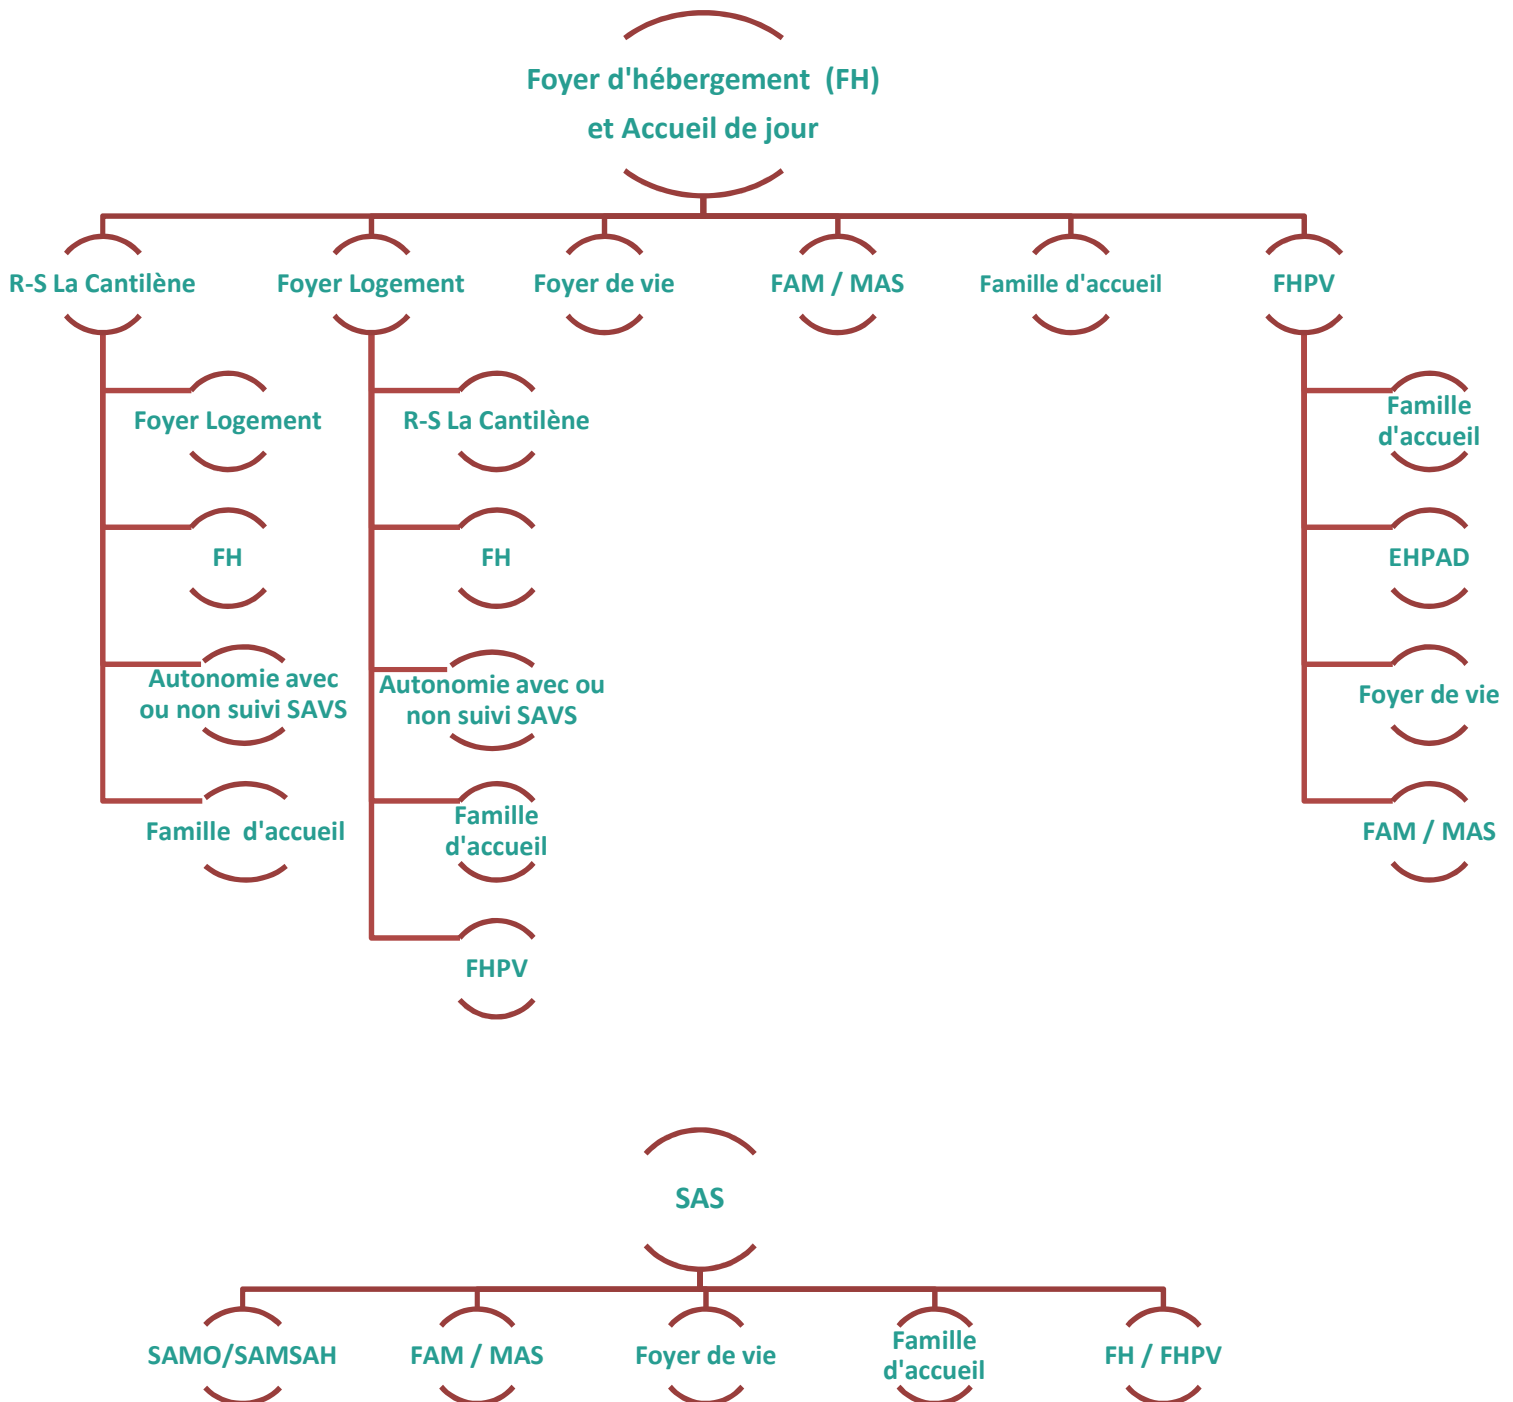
Foyer d'hébergement (FH)
et Accueil de jour

R-S La Cantilène

Foyer Logement

Foyer de vie

FAM / MAS

Famille d'accueil

FHPV

Foyer Logement

FH

Autonomie avec ou non suivi SAVS

Famille d'accueil

R-S La Cantilène

FH

Autonomie avec ou non suivi SAVS

Famille d'accueil

FHPV

Famille d'accueil

EHPAD

Foyer de vie

FAM / MAS

SAS

SAMO/SAMSAH

FAM / MAS

Foyer de vie

Famille d'accueil

FH / FHPV